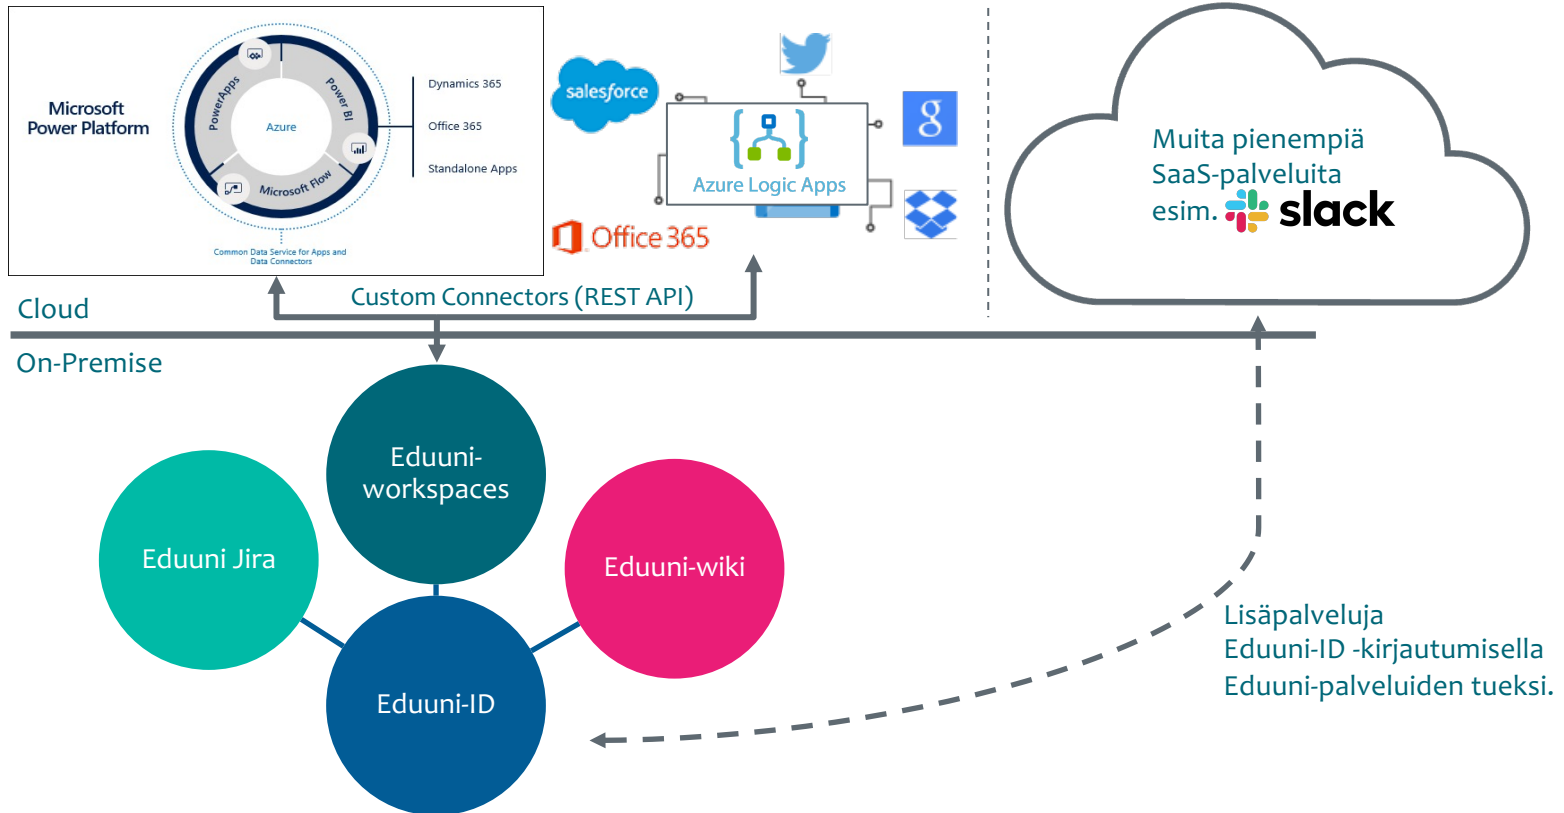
Microsoft Power Platform

PowerApps

Power BI

Azure

Microsoft Flow

Dynamics 365

Office 365

Standalone Apps

Common Data Service for Apps and Data Connectors

salesforce

Azure Logic Apps

Office 365

Muita pienempiä SaaS-palveluita esim. slack

Cloud

Custom Connectors (REST API)

On-Premise

Eduuni-workspaces

Eduuni Jira

Eduuni-wiki

Eduuni-ID

Lisäpalveluja Eduuni-ID -kirjautumisella Eduuni-palveluiden tueksi.